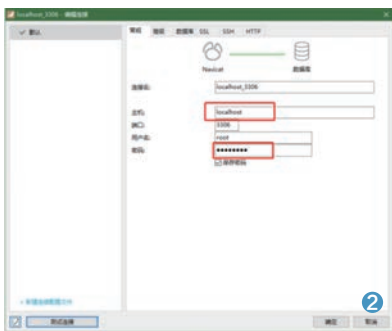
localhost_3306 - 编辑连接

✓ 默认

常规 高级 数据库 SSL SSH HTTP

Navicat

数据库

连接名: localhost_3306

主机: localhost

端口: 3306

用户名: root

密码: ●●●●●●●●●

☑ 保存密码

+ 新建连接配置文件

测试连接

2

确定 取消